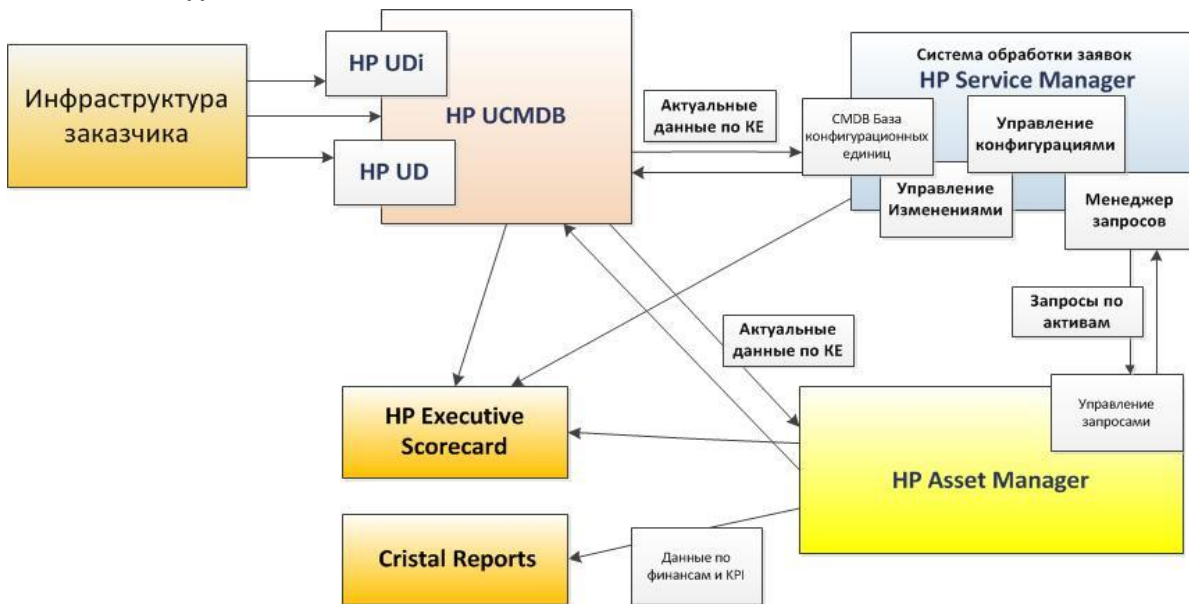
Инфраструктура заказчика

HP UDi

HP UCMDB

HP UD

Актуальные данные по КЕ

Система обработки заявок
HP Service Manager

CMDB База конфигурационных единиц

Управление конфигурациями

Управление Изменениями

Менеджер запросов

Запросы по активам

Актуальные данные по КЕ

HP Executive Scorecard

Управление запросами

HP Asset Manager

Cristal Reports

Данные по финансам и KPI